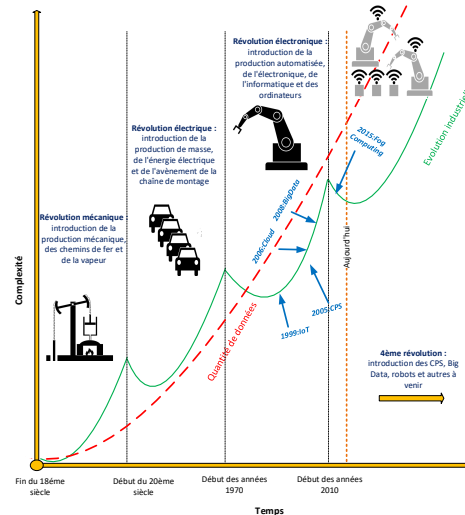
Révolution électronique : introduction de la production automatisée, de l'électronique, de l'informatique et des ordinateurs

Révolution électrique : introduction de la production de masse, de l'énergie électrique et de l'avènement de la chaîne de montage

Révolution mécanique : introduction de la production mécanique, des chemins de fer et de la vapeur

Complexité

2015:Fog Computing

2008:BigData

2006:Cloud

2005:CPS

1999:IoT

Aujourd'hui

Evolution industrielle

Quantité de données

4ème révolution : introduction des CPS, Big Data, robots et autres à venir

Fin du 18ème siècle

Début du 20ème siècle

Début des années 1970

Début des années 2010

Temps